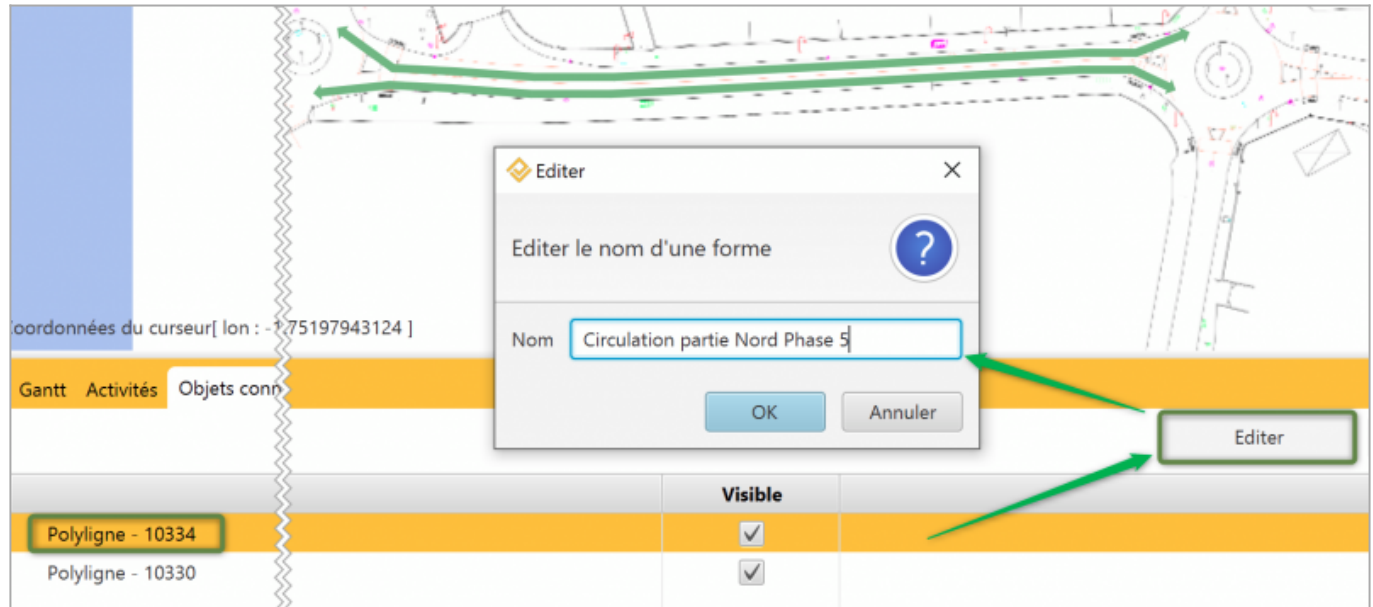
Coordonnées du curseur[ lon : -1.75197943124 ]

Editer

Editer le nom d'une forme

Nom Circulation partie Nord Phase 5

OK Annuler

Gantt Activités Objets conn

Editer

Visible

Polyligne - 10334

Polyligne - 10330